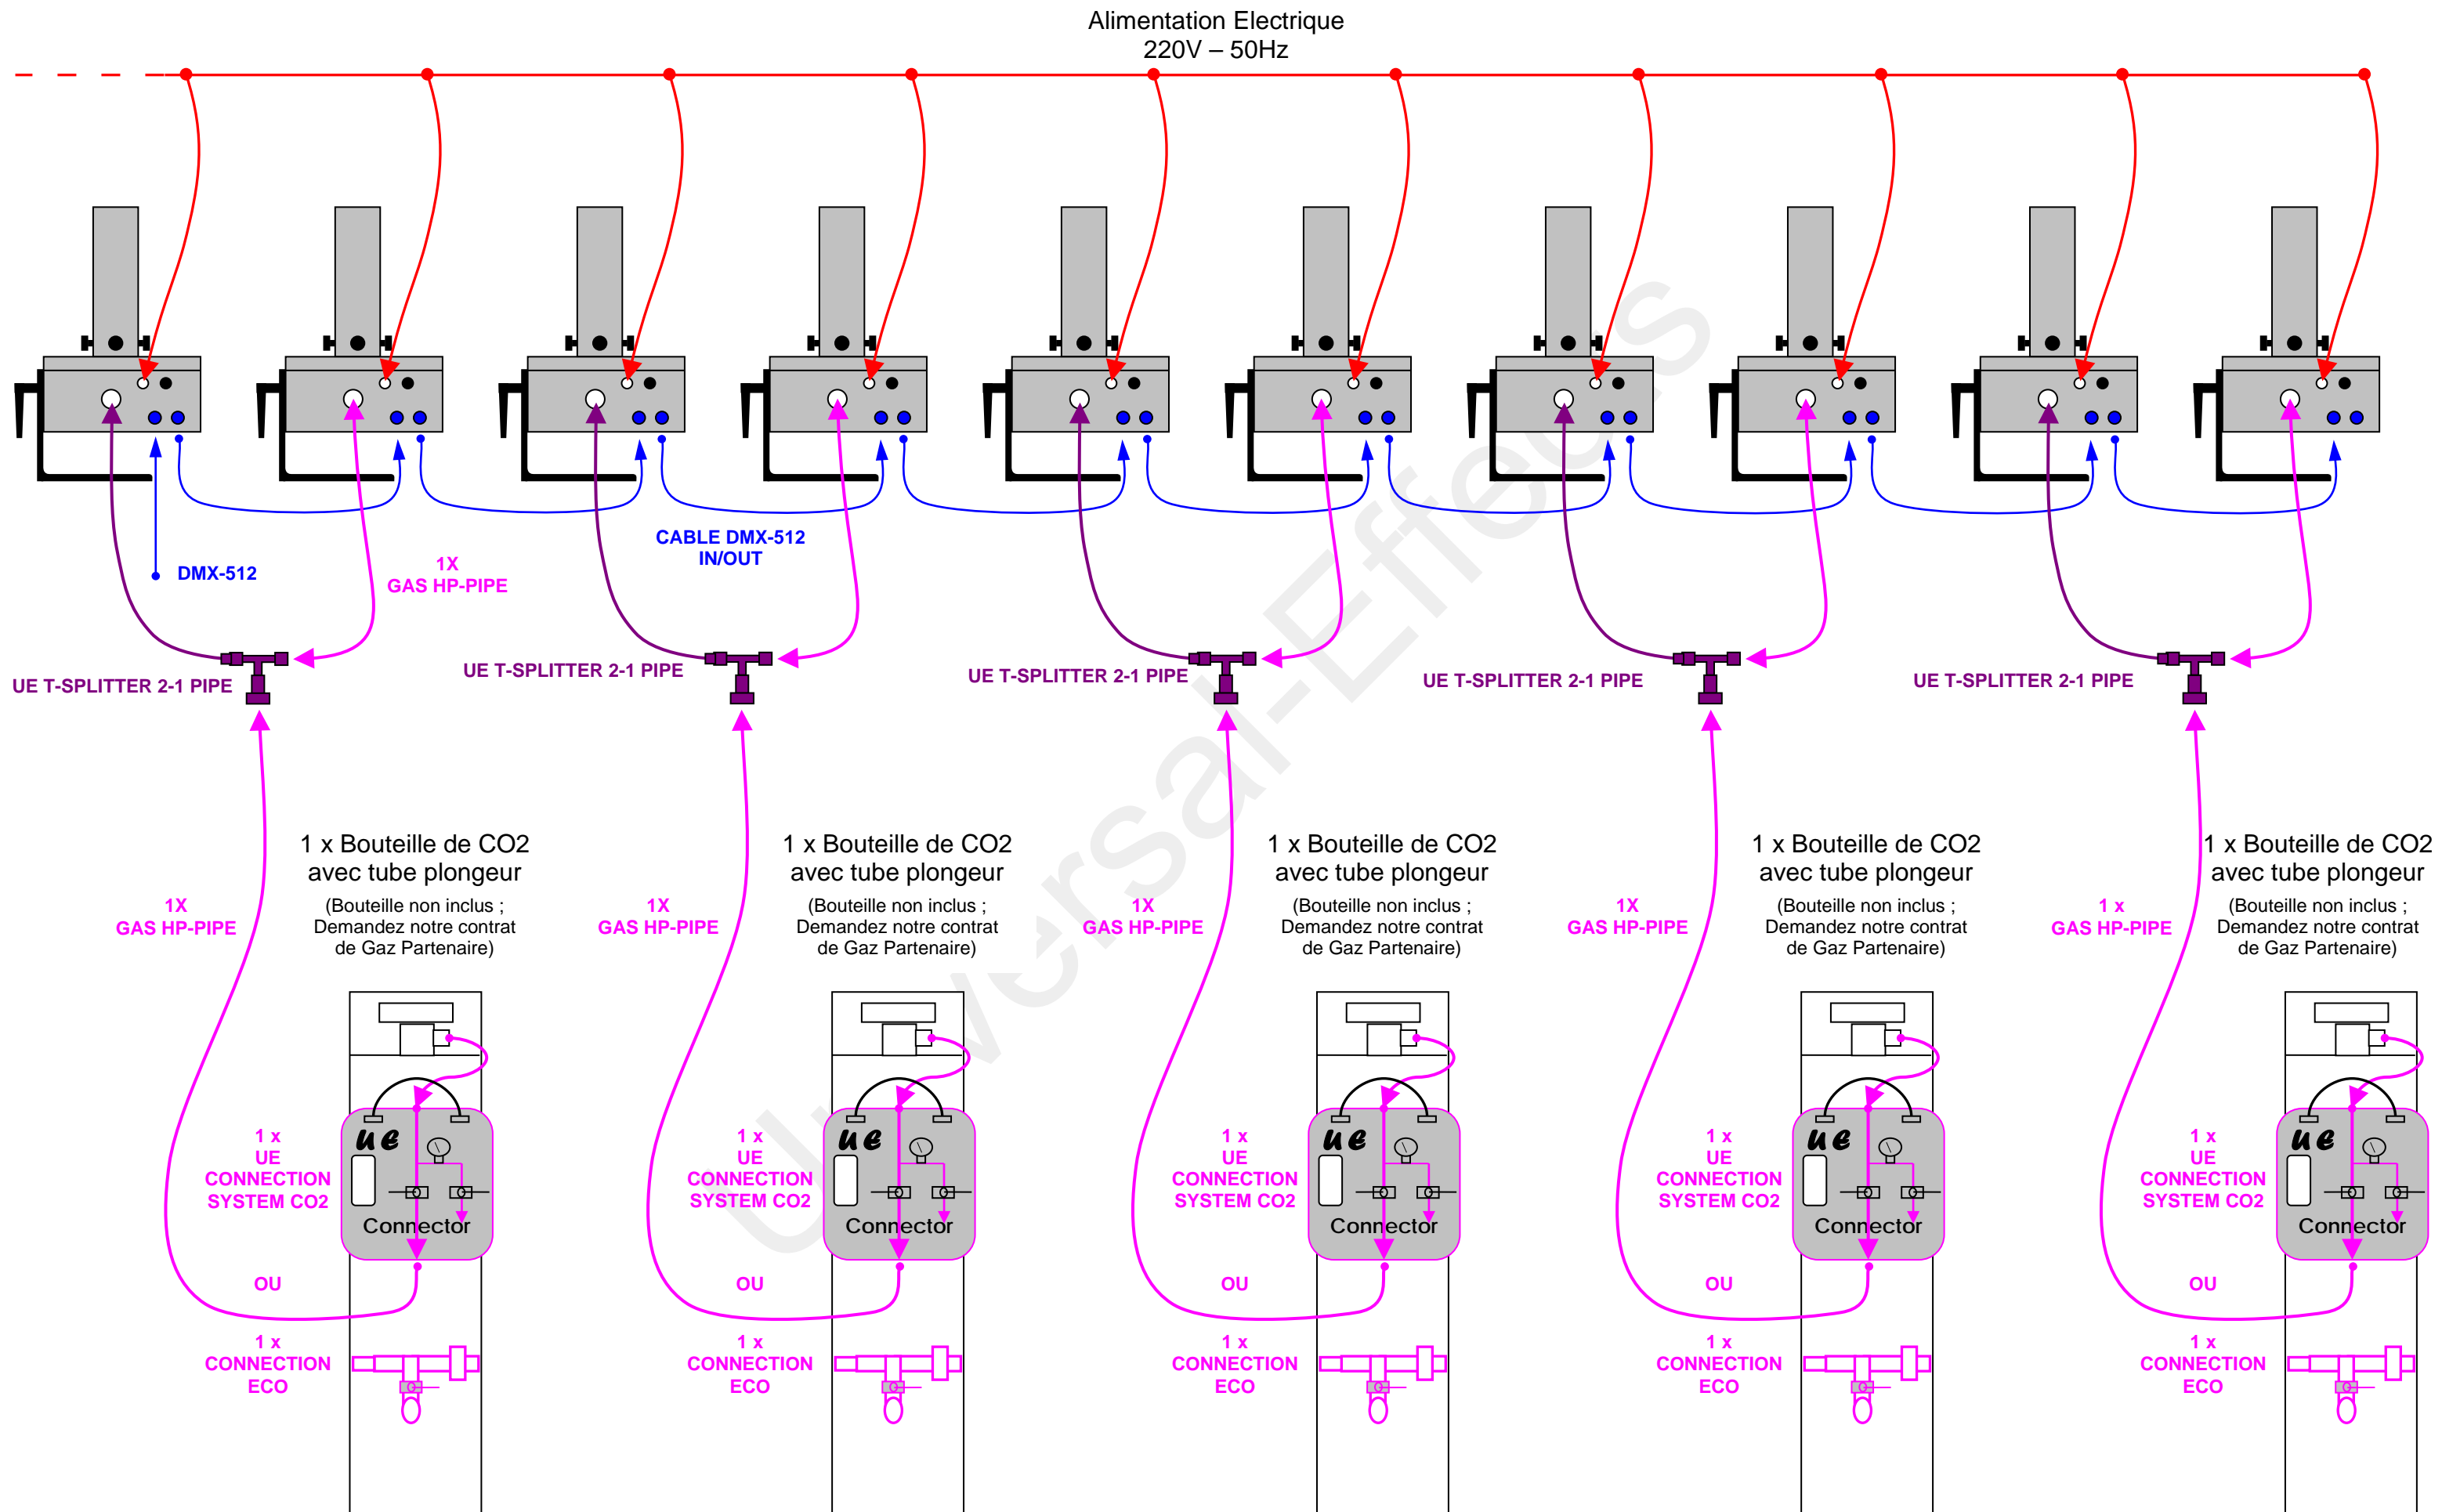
Alimentation Electrique
220V – 50Hz

DMX-512

1X
GAS HP-PIPE

CABLE DMX-512
IN/OUT

UE T-SPLITTER 2-1 PIPE

UE T-SPLITTER 2-1 PIPE

UE T-SPLITTER 2-1 PIPE

UE T-SPLITTER 2-1 PIPE

UE T-SPLITTER 2-1 PIPE

1X
GAS HP-PIPE

1 x Bouteille de CO2
avec tube plongeur

(Bouteille non inclus ;
Demandez notre contrat
de Gaz Partenaire)

1 x
UE
CONNECTION
SYSTEM CO2

ue
Connector

OU

1 x
CONNECTION
ECO

1X
GAS HP-PIPE

1 x Bouteille de CO2
avec tube plongeur

(Bouteille non inclus ;
Demandez notre contrat
de Gaz Partenaire)

1 x
UE
CONNECTION
SYSTEM CO2

ue
Connector

OU

1 x
CONNECTION
ECO

1X
GAS HP-PIPE

1 x Bouteille de CO2
avec tube plongeur

(Bouteille non inclus ;
Demandez notre contrat
de Gaz Partenaire)

1 x
UE
CONNECTION
SYSTEM CO2

ue
Connector

OU

1 x
CONNECTION
ECO

1X
GAS HP-PIPE

1 x Bouteille de CO2
avec tube plongeur

(Bouteille non inclus ;
Demandez notre contrat
de Gaz Partenaire)

1 x
UE
CONNECTION
SYSTEM CO2

ue
Connector

OU

1 x
CONNECTION
ECO

1 x
GAS HP-PIPE

1 x Bouteille de CO2
avec tube plongeur

(Bouteille non inclus ;
Demandez notre contrat
de Gaz Partenaire)

1 x
UE
CONNECTION
SYSTEM CO2

ue
Connector

OU

1 x
CONNECTION
ECO

Universal-Effects